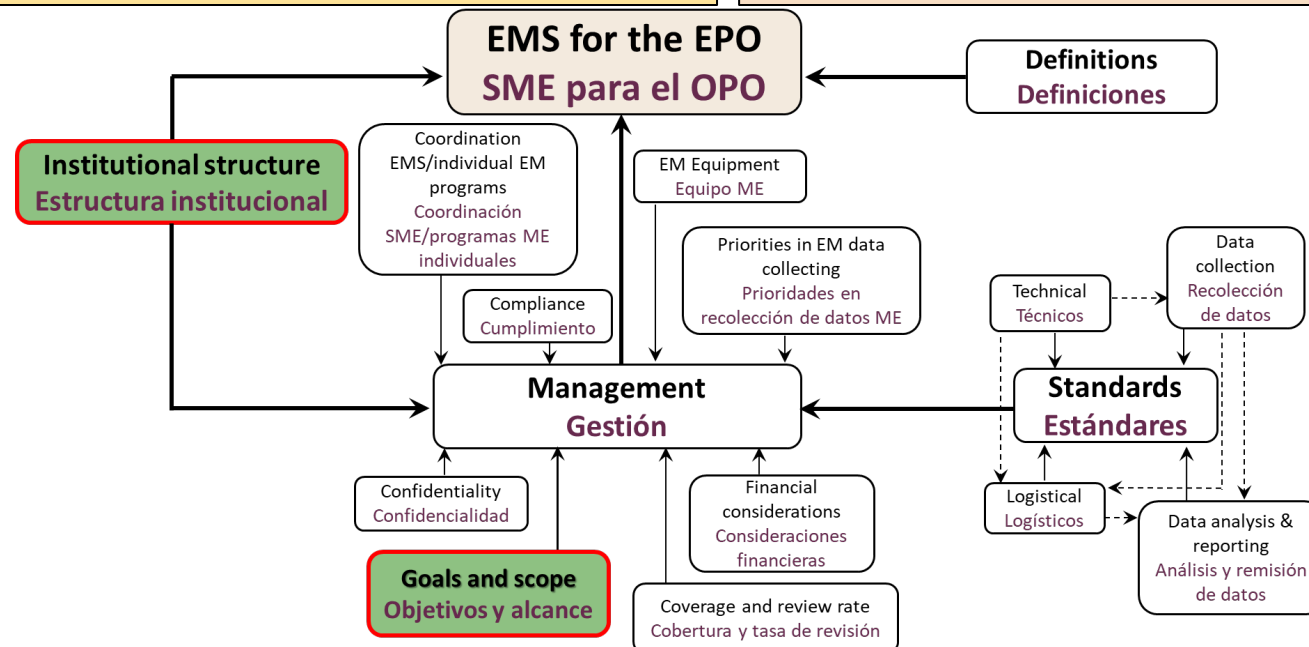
EMS for the EPO
SME para el OPO

Definitions
Definiciones

Institutional structure
Estructura institucional

Coordination EMS/individual EM programs
Coordinación SME/programas ME individuales

EM Equipment
Equipo ME

Priorities in EM data collecting
Prioridades en recolección de datos ME

Compliance
Cumplimiento

Technical
Técnicos

Data collection
Recolección de datos

Management
Gestión

Standards
Estándares

Confidentiality
Confidencialidad

Financial considerations
Consideraciones financieras

Logistical
Logísticos

Data analysis & reporting
Análisis y remisión de datos

Goals and scope
Objetivos y alcance

Coverage and review rate
Cobertura y tasa de revisión